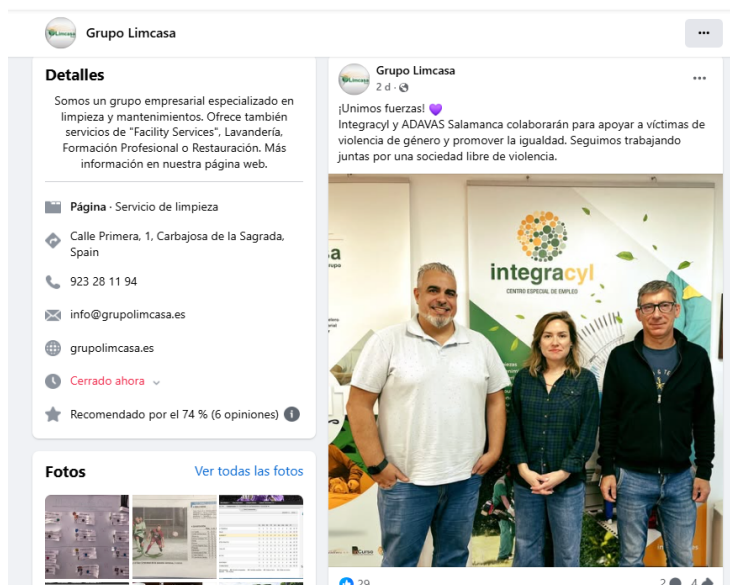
Limcasa

Grupo Limcasa

...

Detalles

Somos un grupo empresarial especializado en limpieza y mantenimientos. Ofrece también servicios de "Facility Services", Lavandería, Formación Profesional o Restauración. Más información en nuestra página web.

Página · Servicio de limpieza

Calle Primera, 1, Carbajosa de la Sagrada, Spain

923 28 11 94

info@grupolimcasa.es

grupolimcasa.es

Cerrado ahora

Recomendado por el 74 % (6 opiniones)

Fotos

Ver todas las fotos

Limcasa

Grupo Limcasa
2 d ·

...

¡Unimos fuerzas! 💜
Integracyl y ADAVAS Salamanca colaborarán para apoyar a víctimas de violencia de género y promover la igualdad. Seguimos trabajando juntas por una sociedad libre de violencia.

integracyl
CENTRO ESPECIAL DE EMPLEO

29

2 4